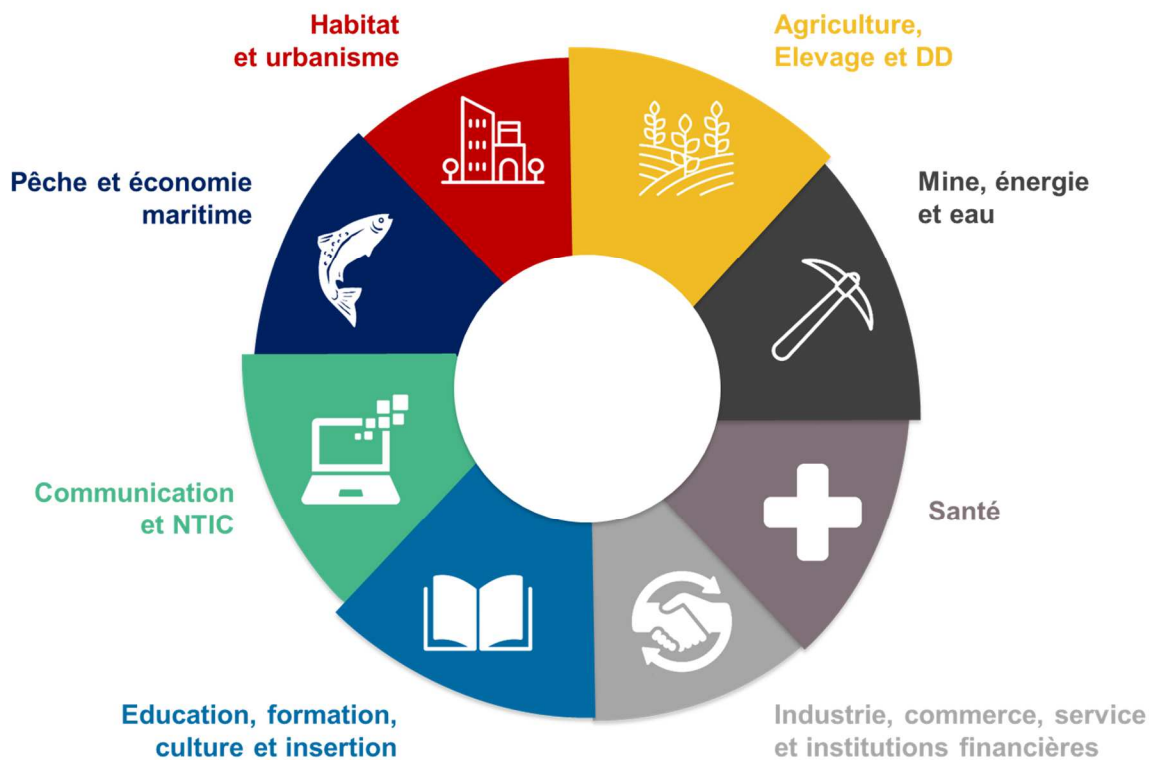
Habitat
et urbanisme

Agriculture,
Elevage et DD

Pêche et économie
maritime

Mine, énergie
et eau

Communication
et NTIC

Santé

Education, formation,
culture et insertion

Industrie, commerce, service
et institutions financières